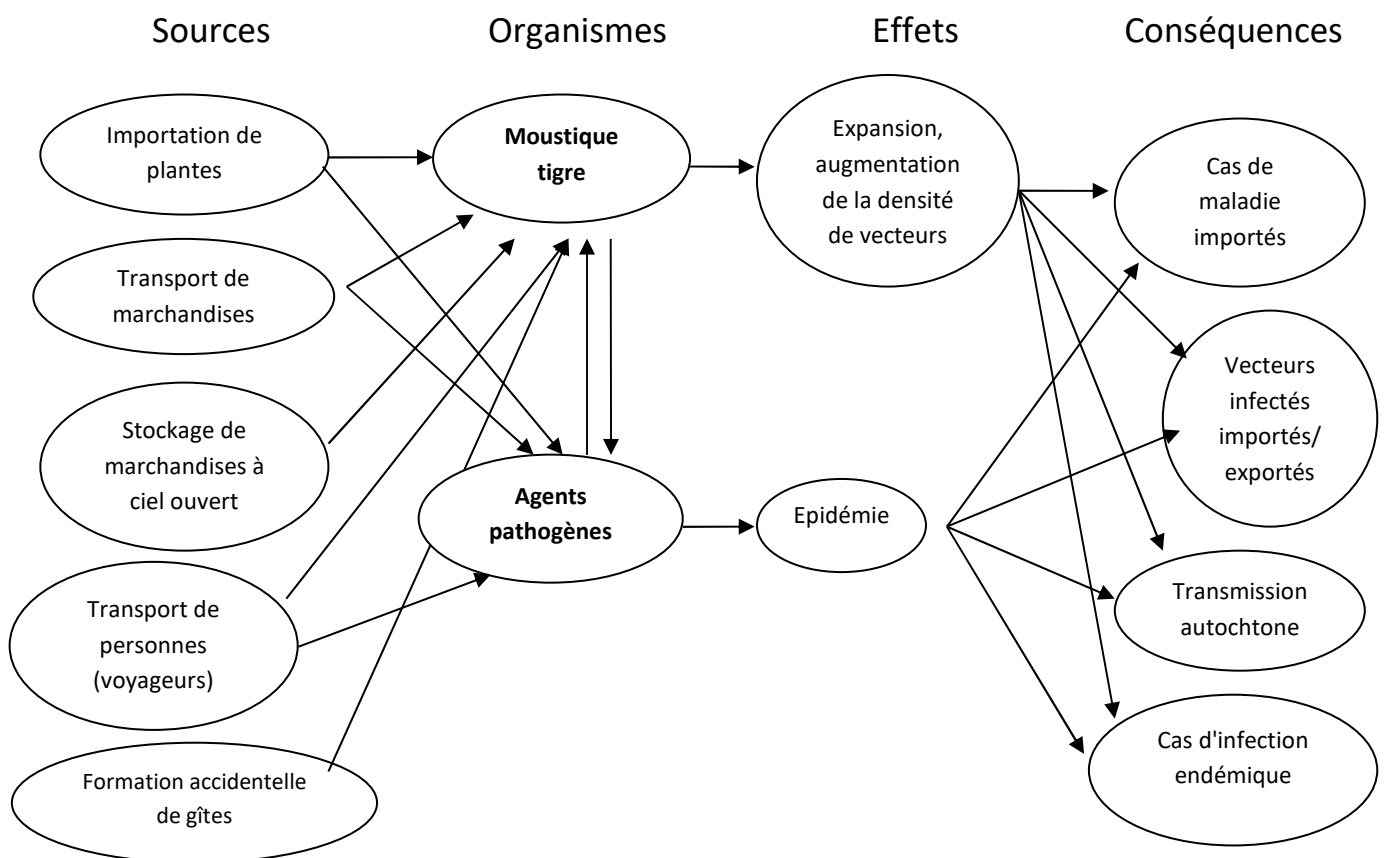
Sources

Organismes

Effets

Conséquences

Importation de plantes

Transport de marchandises

Stockage de marchandises à ciel ouvert

Transport de personnes (voyageurs)

Formation accidentelle de gîtes

**Moustique tigre**

**Agents pathogènes**

Expansion, augmentation de la densité de vecteurs

Epidémie

Cas de maladie importés

Vecteurs infectés importés/ exportés

Transmission autochtone

Cas d'infection endémique